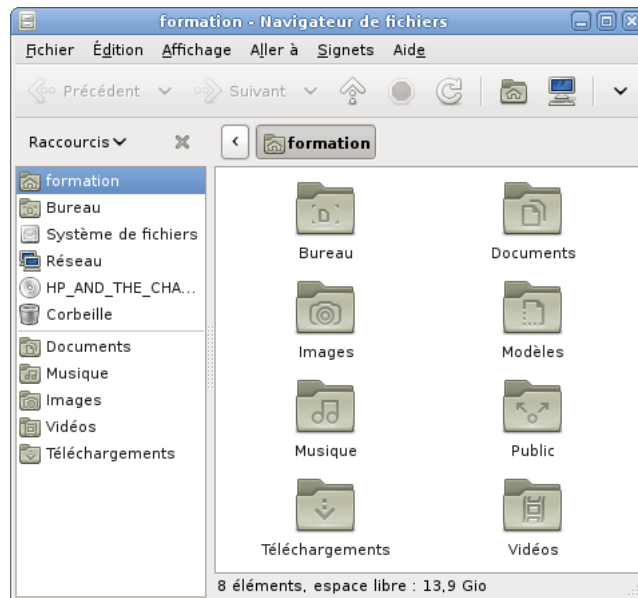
formation - Navigateur de fichiers

Fichier Édition Affichage Aller à Signets Aide

Précédent Suivant

Raccourcis

formation

formation
Bureau
Système de fichiers
Réseau
HP_AND_THE_CHA...
Corbeille
Documents
Musique
Images
Vidéos
Téléchargements

Bureau
Documents
Images
Modèles
Musique
Public
Téléchargements
Vidéos

8 éléments, espace libre : 13,9 Gio